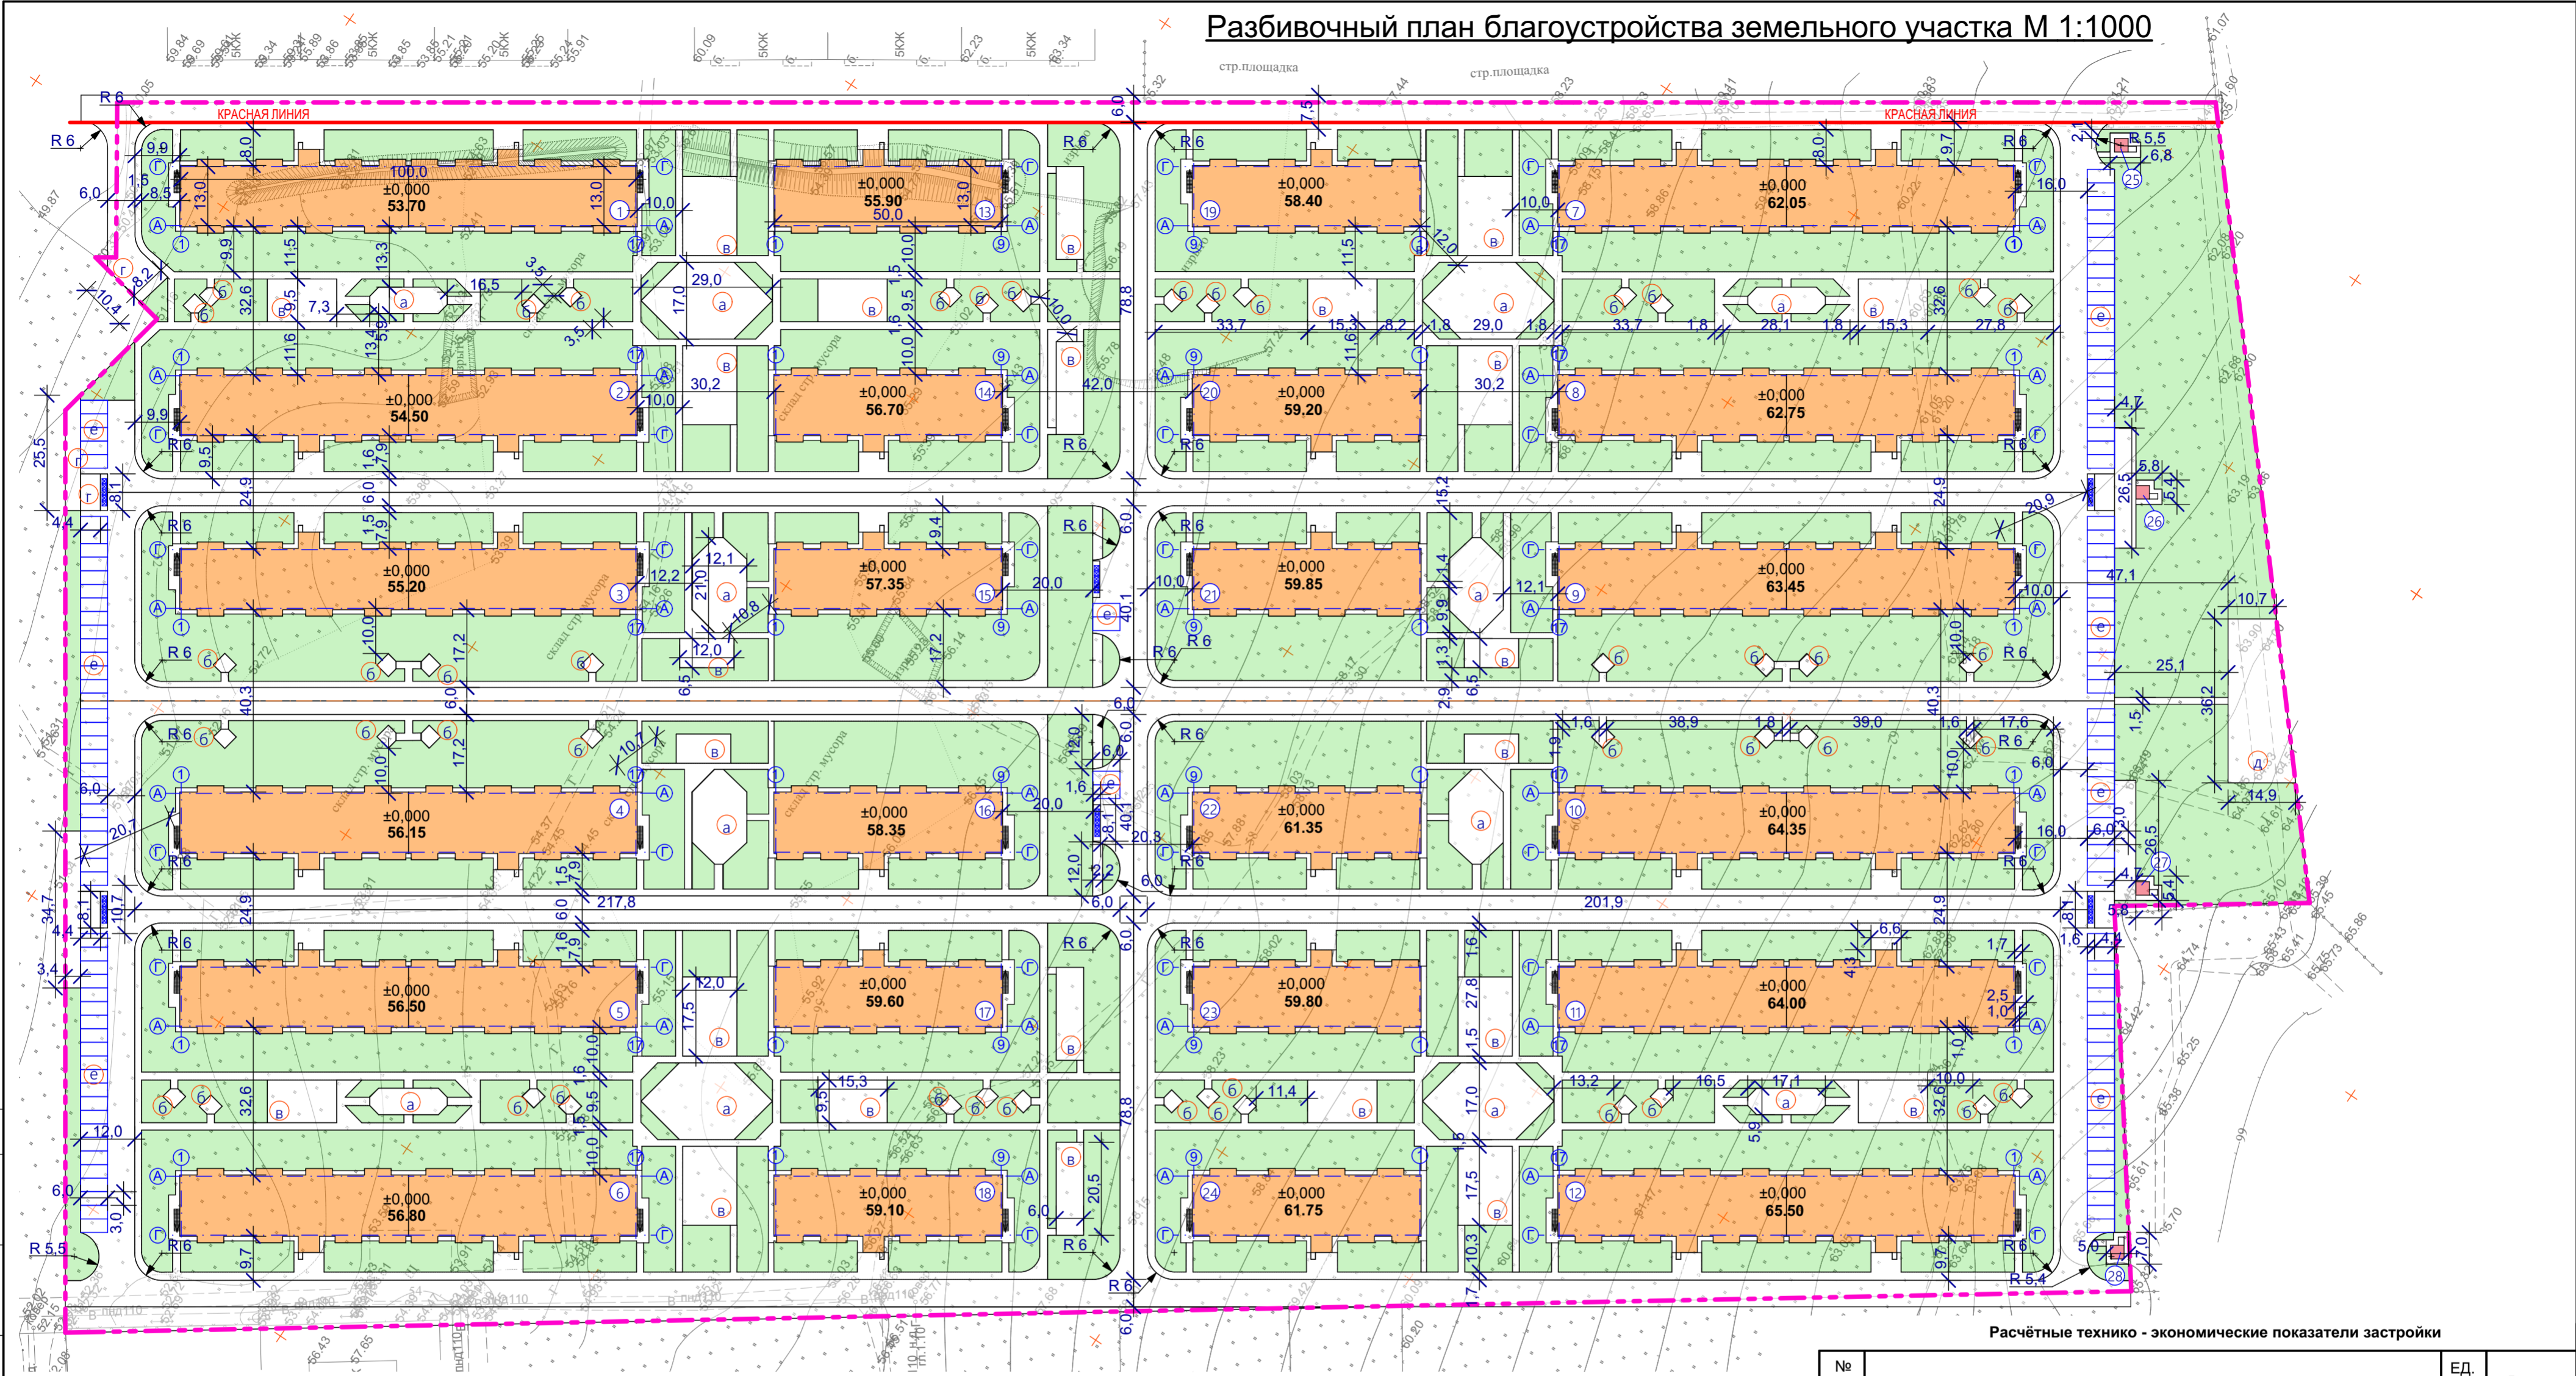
Разбивочный план благоустройства земельного участка М 1:1000

стр.площадка
стр.площадка
КРАСНАЯ ЛИНИЯ
КРАСНАЯ ЛИНИЯ

±0,000
53.70

±0,000
55.90

±0,000
58.40

±0,000
62.05

±0,000
54.50

±0,000
56.70

±0,000
59.20

±0,000
62.75

±0,000
55.20

±0,000
57.35

±0,000
59.85

±0,000
63.45

±0,000
56.15

±0,000
58.35

±0,000
61.35

±0,000
64.35

±0,000
56.50

±0,000
59.60

±0,000
59.80

±0,000
64.00

±0,000
56.80

±0,000
59.10

±0,000
61.75

±0,000
65.50

склад стр. мусора
склад стр. мусора
склад стр. мусора
склад стр. мусора

217,8
201,9

Расчётные технико - экономические показатели застройки

| № | | ЕД. |
|---|---|---|